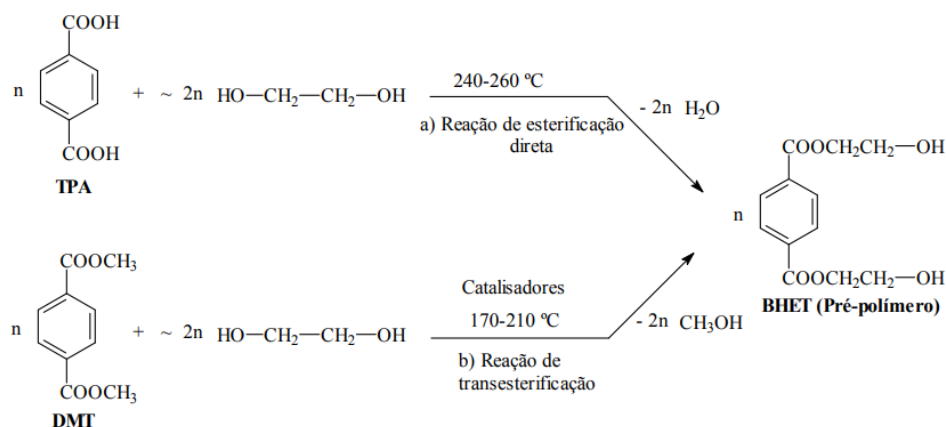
COOH

n

COOH

TPA

+ ~ 2n HO—$CH_2$—$CH_2$—OH

240-260 ºC

a) Reação de esterificação direta

- 2n $H_2O$

COOCH$_2$CH$_2$—OH

n

COOCH$_2$CH$_2$—OH

BHET (Pré-polímero)

COOCH$_3$

n

COOCH$_3$

DMT

+ ~ 2n HO—$CH_2$—$CH_2$—OH

Catalisadores

170-210 ºC

b) Reação de transesterificação

- 2n $CH_3OH$